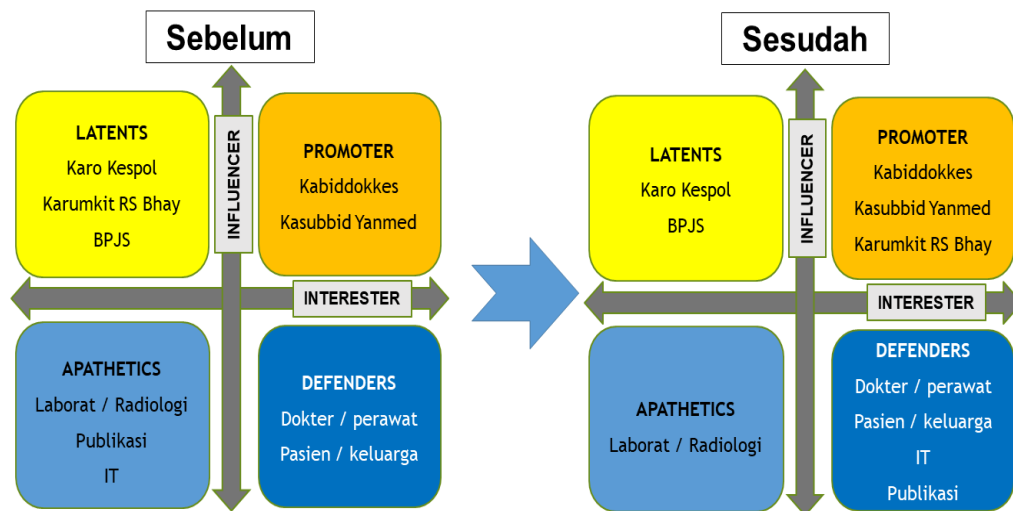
Sebelum

LATENTS
Karo Kespol
Karumkit RS Bhay
BPJS

INFLUENCER

PROMOTER
Kabiddokkes
Kasubbid Yanmed

INTERESTER

APATHETICS
Laborat / Radiologi
Publikasi
IT

DEFENDERS
Dokter / perawat
Pasien / keluarga

Sesudah

LATENTS
Karo Kespol
BPJS

INFLUENCER

PROMOTER
Kabiddokkes
Kasubbid Yanmed
Karumkit RS Bhay

INTERESTER

APATHETICS
Laborat / Radiologi

DEFENDERS
Dokter / perawat
Pasien / keluarga
IT
Publikasi